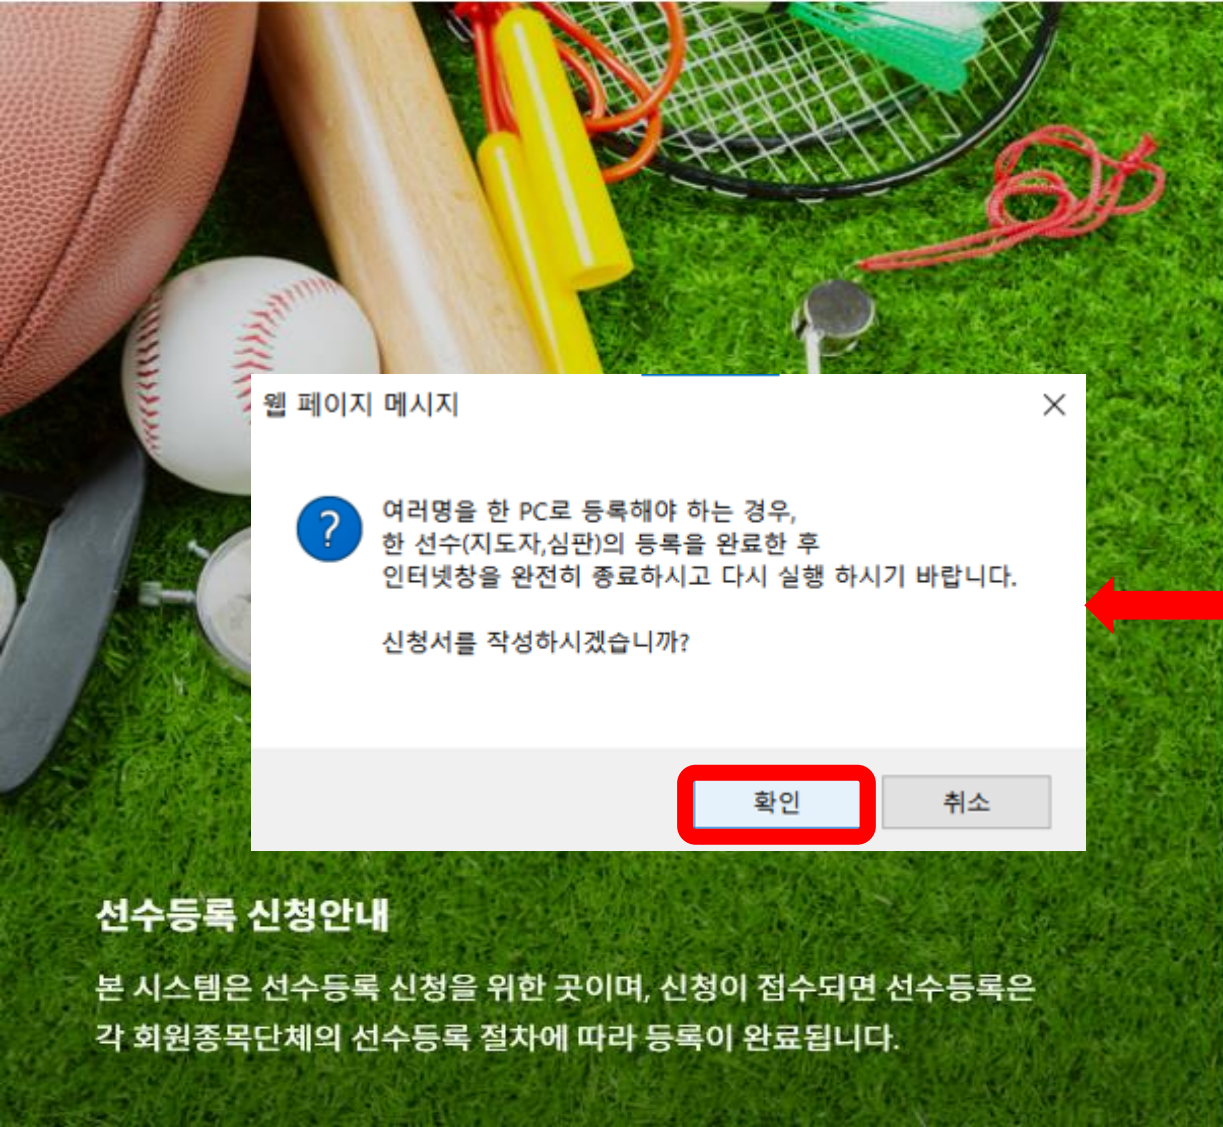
웹 페이지 메시지

여러명을 한 PC로 등록해야 하는 경우,
한 선수(지도자,심판)의 등록을 완료한 후
인터넷창을 완전히 종료하시고 다시 실행 하시기 바랍니다.

신청서를 작성하시겠습니까?

확인 취소

선수등록 신청안내

본 시스템은 선수등록 신청을 위한 곳이며, 신청이 접수되면 선수등록은 각 회원종목단체의 선수등록 절차에 따라 등록이 완료됩니다.